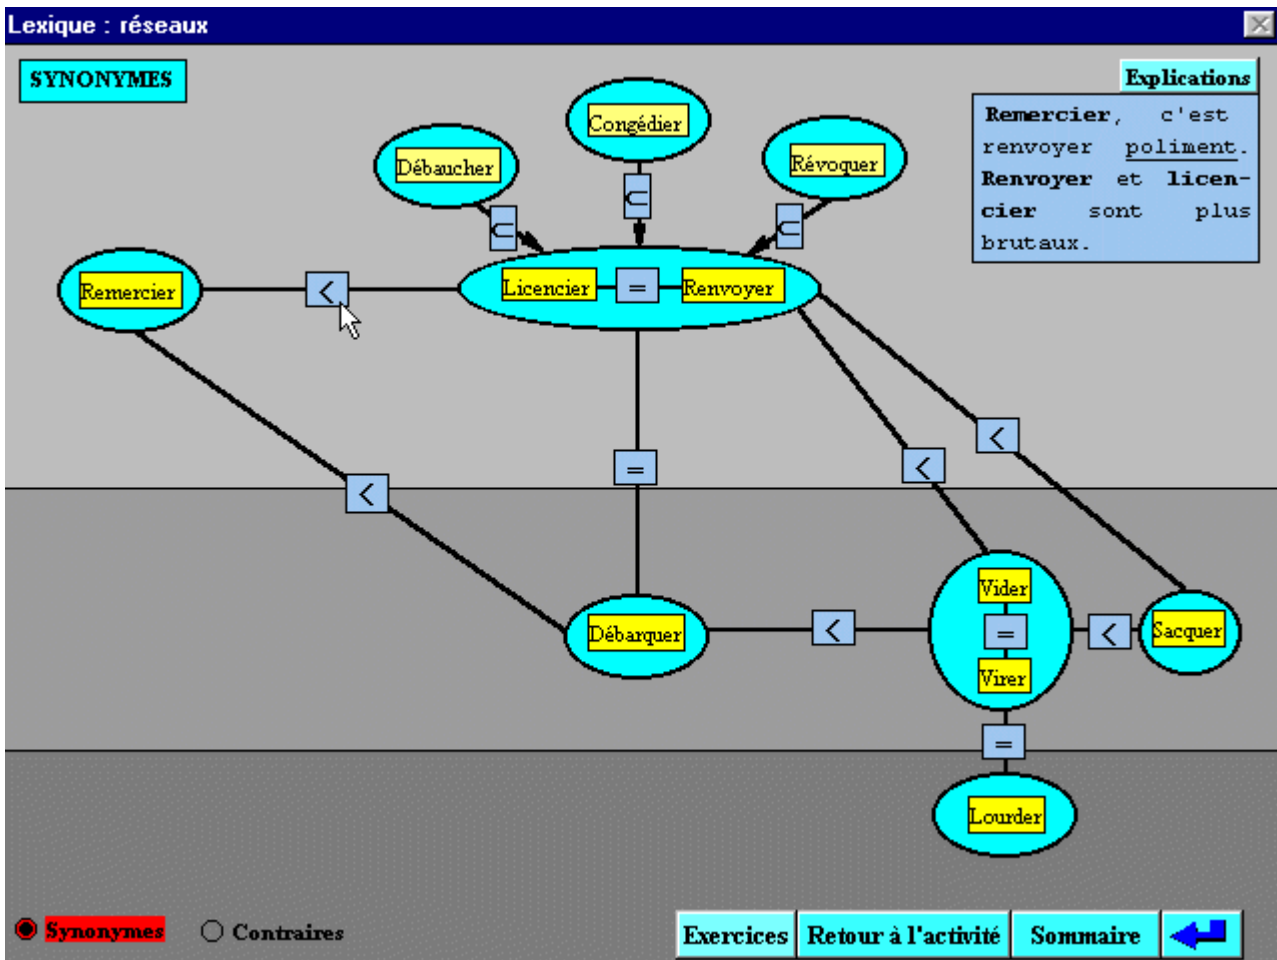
Lexique : réseaux

SYNONYMES

Explications

**Remercier**, c'est renvoyer poliment. **Renvoyer** et **licencier** sont plus brutaux.

Congédier

Débaucher

Révoquer

$\subset$

$\subset$

$\subset$

Remercier

$<$

Licencier

$=$

Renvoyer

$=$

$<$

$<$

$<$

Débarquer

$<$

Vider

$=$

Virer

$<$

Sacquer

$=$

Lourder

Synonymes

Contraires

Exercices

Retour à l'activité

Sommaire